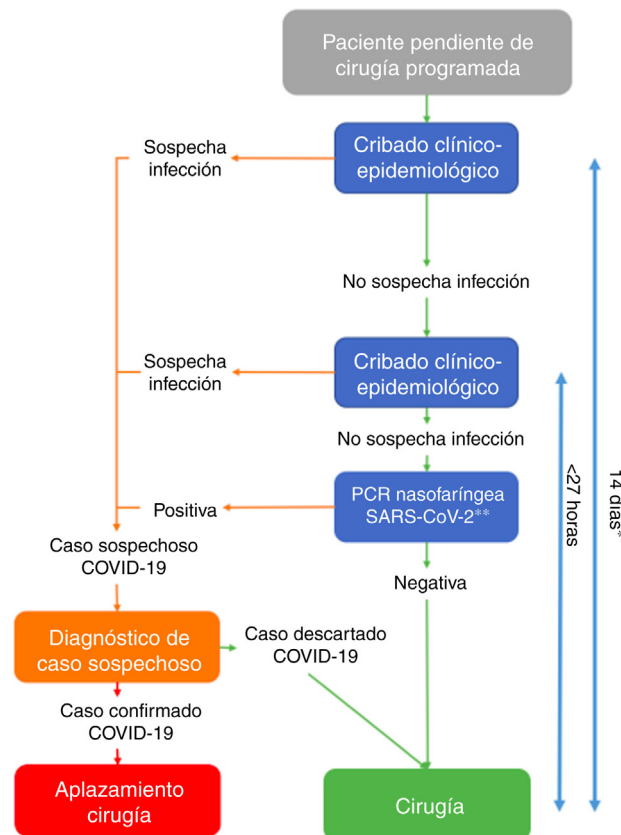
Paciente pendiente de cirugía programada

Sospecha infección

Cribado clínico-epidemiológico

No sospecha infección

Sospecha infección

Cribado clínico-epidemiológico

No sospecha infección

Positiva

PCR nasofaríngea SARS-CoV-2**

Caso sospechoso COVID-19

Negativa

Diagnóstico de caso sospechoso

Caso descartado COVID-19

Caso confirmado COVID-19

Aplazamiento cirugía

Cirugía

<27 horas

14 días*